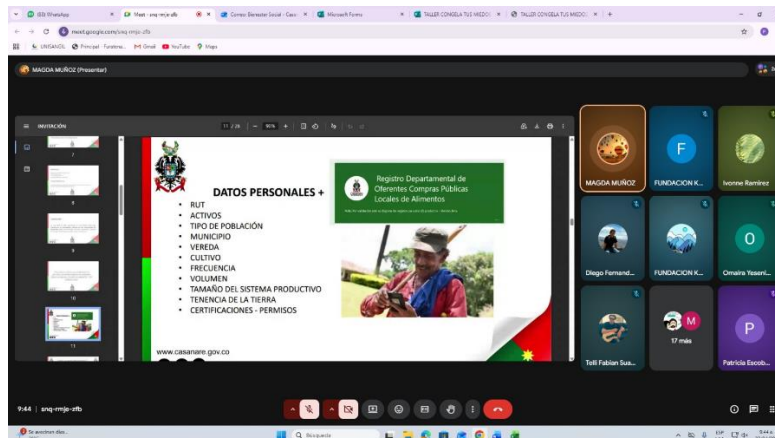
(83) WhatsApp
Meet - snq-rmje-zfb
Correo Bienestar Social - Casa
Microsoft Forms
TALLER CONGELA TUS MEDIOS
TALLER CONGELA TUS MEDIOS
meet.google.com/snq-rmje-zfb
UNISANGIL
Principal - Fundatrece
Gmail
YouTube
Maps

MAGDA MUÑOZ (Presentar)

INVITACIÓN
11 / 26
95%

DATOS PERSONALES +
• RUT
• ACTIVOS
• TIPO DE POBLACIÓN
• MUNICIPIO
• VEREDA
• CULTIVO
• FRECUENCIA
• VOLUMEN
• TAMAÑO DEL SISTEMA PRODUCTIVO
• TENENCIA DE LA TIERRA
• CERTIFICACIONES - PERMISOS

Registro Departamental de Oferentes Compras Públicas Locales de Alimentos

www.casanare.gov.co

MAGDA MUÑOZ
FUNDACION K...
Ivonne Ramírez
Diego Fernand...
FUNDACION K...
Omaira Yeseni...
Tolli Fabian Sus...
17 más
Patricia Escob...

9:44 | snq-rmje-zfb

Se avecinan días...
Búsqueda